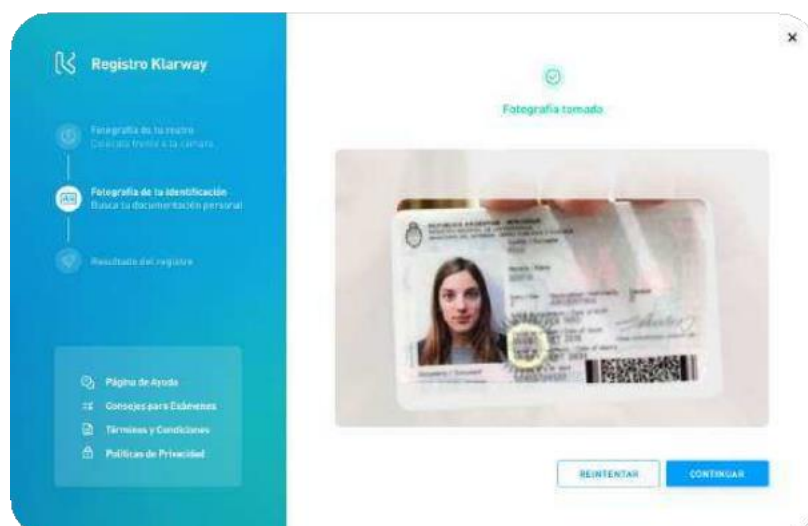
Registro Klarway

Fotografía de tu rostro
Colócate frente a la cámara

Fotografía de la identificación
Busca tu documentación personal

Resultado del registro

Página de Ayuda
Consejos para Exámenes
Términos y Condiciones
Políticas de Privacidad

×

Fotografía tomada

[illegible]

REINTENTAR
CONTINUAR